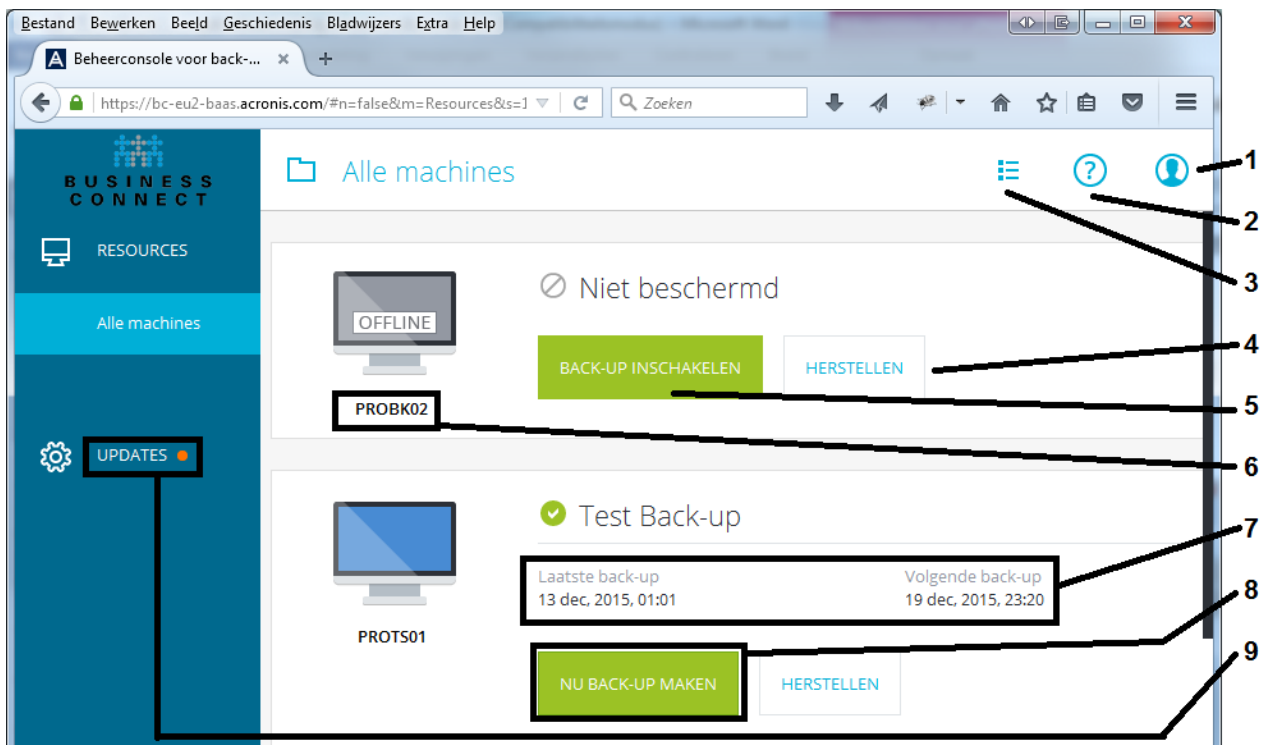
Bestand Bewerken Beeld Geschiedenis Bladwijzers Extra Help

Beheerconsole voor back-... ×

https://bc-eu2-baas.acronis.com/#n=false&m=Resources&s=1

Zoeken

BUSINESS CONNECT

RESOURCES

Alle machines

UPDATES

Alle machines

1

2

3

OFFLINE

Niet beschermd

BACK-UP INSCHAKELEN

HERSTELLEN

4

5

PROBK02

6

Test Back-up

7

Laatste back-up
13 dec, 2015, 01:01

Volgende back-up
19 dec, 2015, 23:20

8

PROTS01

9

NU BACK-UP MAKEN

HERSTELLEN